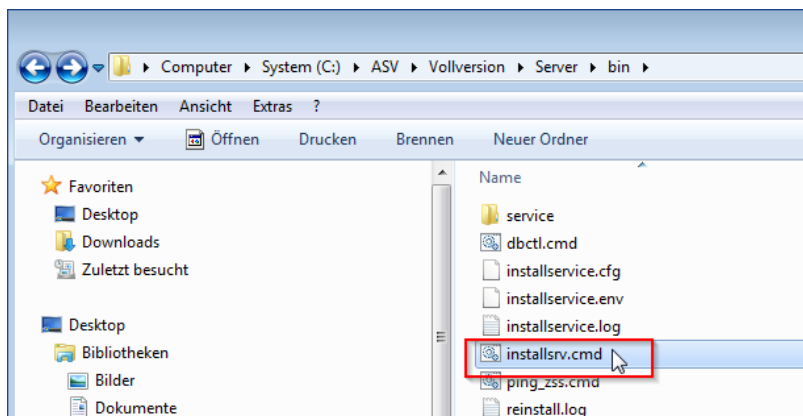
Computer ▸ System (C:) ▸ ASV ▸ Vollversion ▸ Server ▸ bin ▸

Datei Bearbeiten Ansicht Extras ?

Organisieren ▾ Öffnen Drucken Brennen Neuer Ordner

Favoriten
Desktop
Downloads
Zuletzt besucht

Desktop
Bibliotheken
Bilder
Dokumente

Name
service
dbctl.cmd
installservice.cfg
installservice.env
installservice.log
installsrv.cmd
ping_zss.cmd
reinstall.log